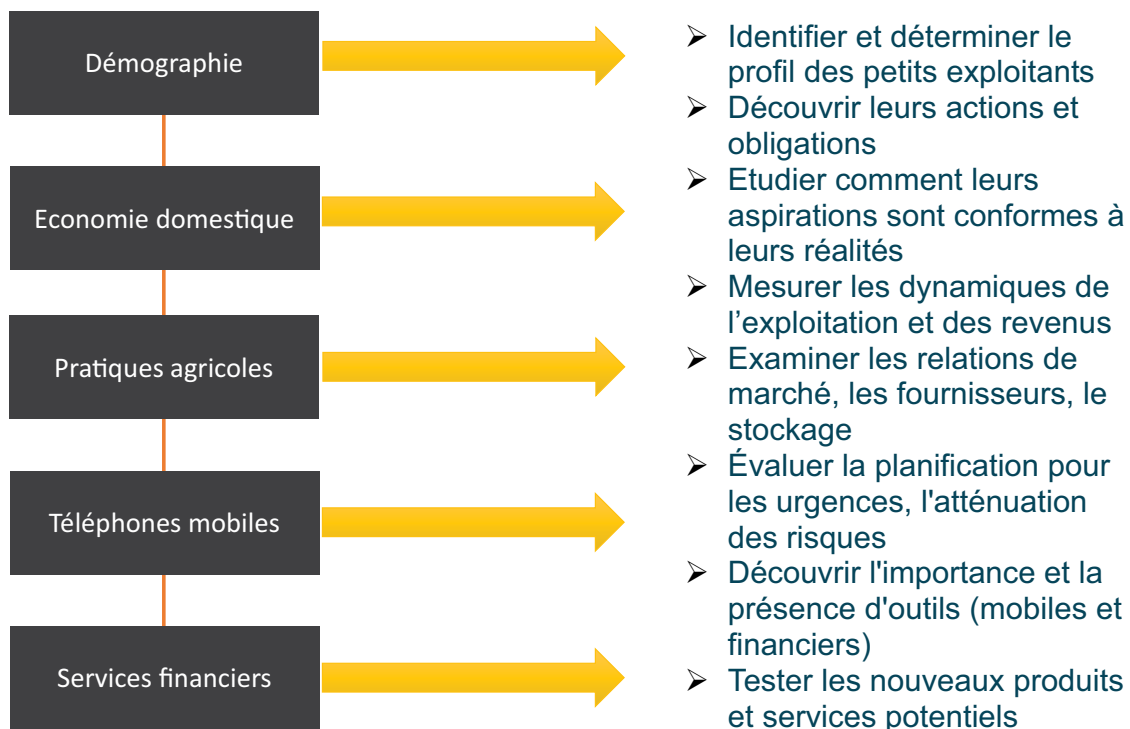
Démographie

Economie domestique

Pratiques agricoles

Téléphones mobiles

Services financiers

➢ Identifier et déterminer le profil des petits exploitants
➢ Découvrir leurs actions et obligations
➢ Etudier comment leurs aspirations sont conformes à leurs réalités
➢ Mesurer les dynamiques de l'exploitation et des revenus
➢ Examiner les relations de marché, les fournisseurs, le stockage
➢ Évaluer la planification pour les urgences, l'atténuation des risques
➢ Découvrir l'importance et la présence d'outils (mobiles et financiers)
➢ Tester les nouveaux produits et services potentiels